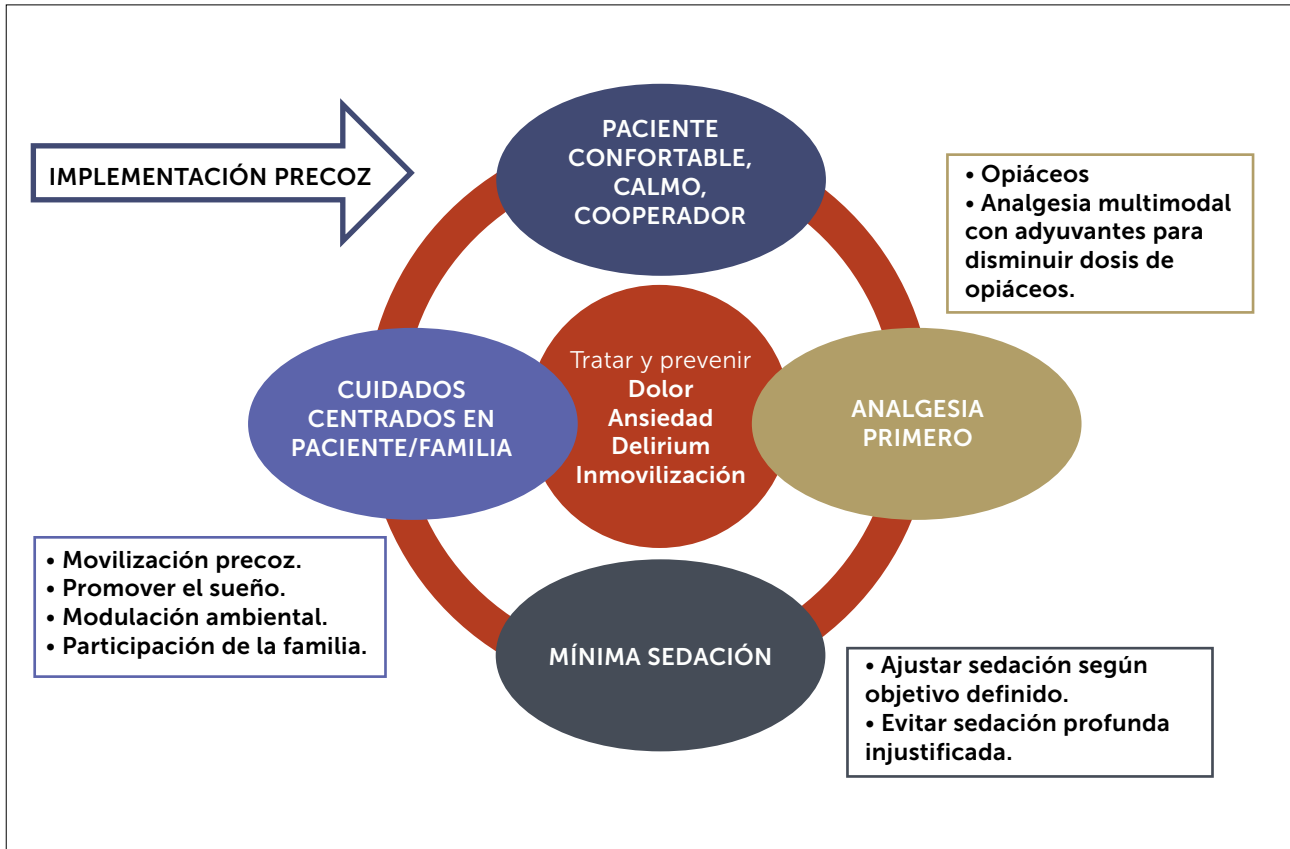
IMPLEMENTACIÓN PRECOZ

PACIENTE CONFORTABLE, CALMO, COOPERADOR

• Opiáceos
• Analgesia multimodal con adyuvantes para disminuir dosis de opiáceos.

CUIDADOS CENTRADOS EN PACIENTE/FAMILIA

Tratar y prevenir
Dolor
Ansiedad
Delirium
Inmovilización

ANALGESIA PRIMERO

• Movilización precoz.
• Promover el sueño.
• Modulación ambiental.
• Participación de la familia.

MÍNIMA SEDACIÓN

• Ajustar sedación según objetivo definido.
• Evitar sedación profunda injustificada.